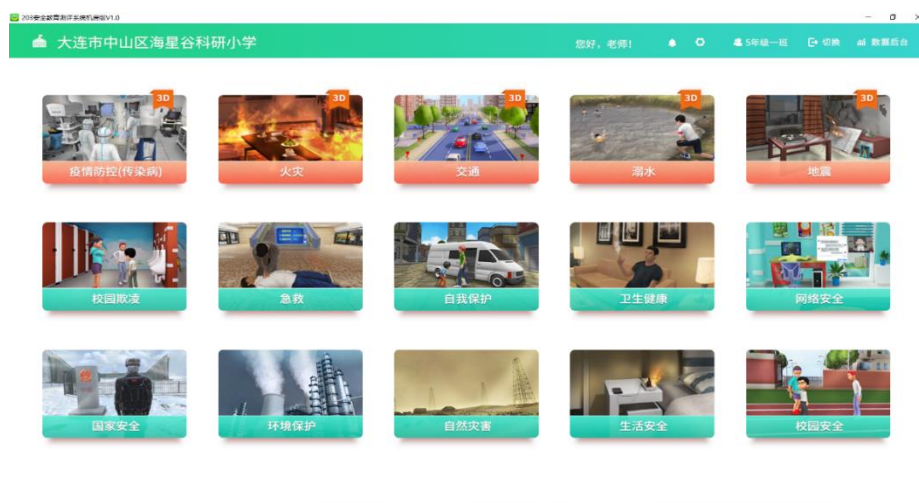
3D安全教育测评系统单机版V1.0

大连市中山区海星谷科研小学

您好，老师！

5年级一班

切换

数据后台

3D
疫情防控(传染病)

3D
火灾

3D
交通

3D
溺水

3D
地震

校园欺凌

急救

自我保护

卫生健康

网络安全

国家安全

环境保护

自然灾害

生活安全

校园安全